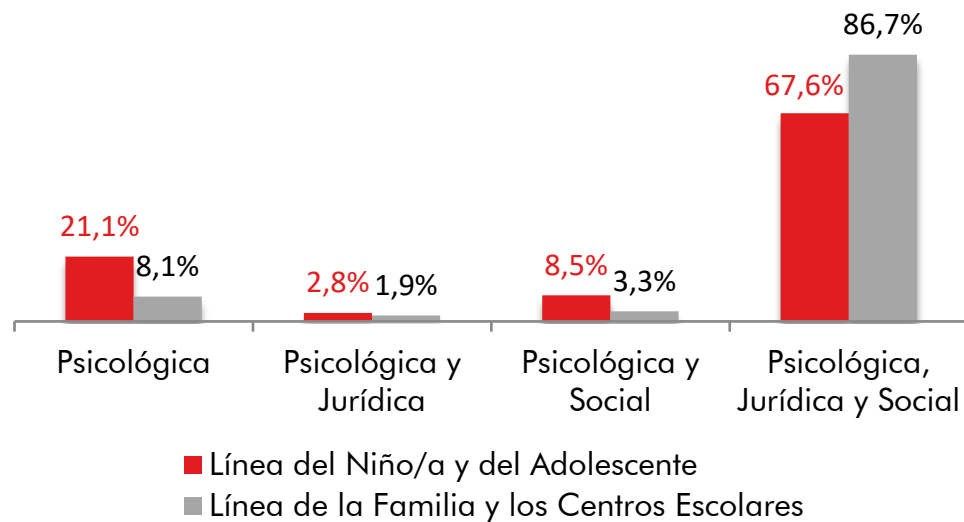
86,7%

67,6%

21,1%

8,1%

2,8% 1,9%

8,5% 3,3%

Psicológica

Psicológica y Jurídica

Psicológica y Social

Psicológica, Jurídica y Social

Línea del Niño/a y del Adolescente

Línea de la Familia y los Centros Escolares